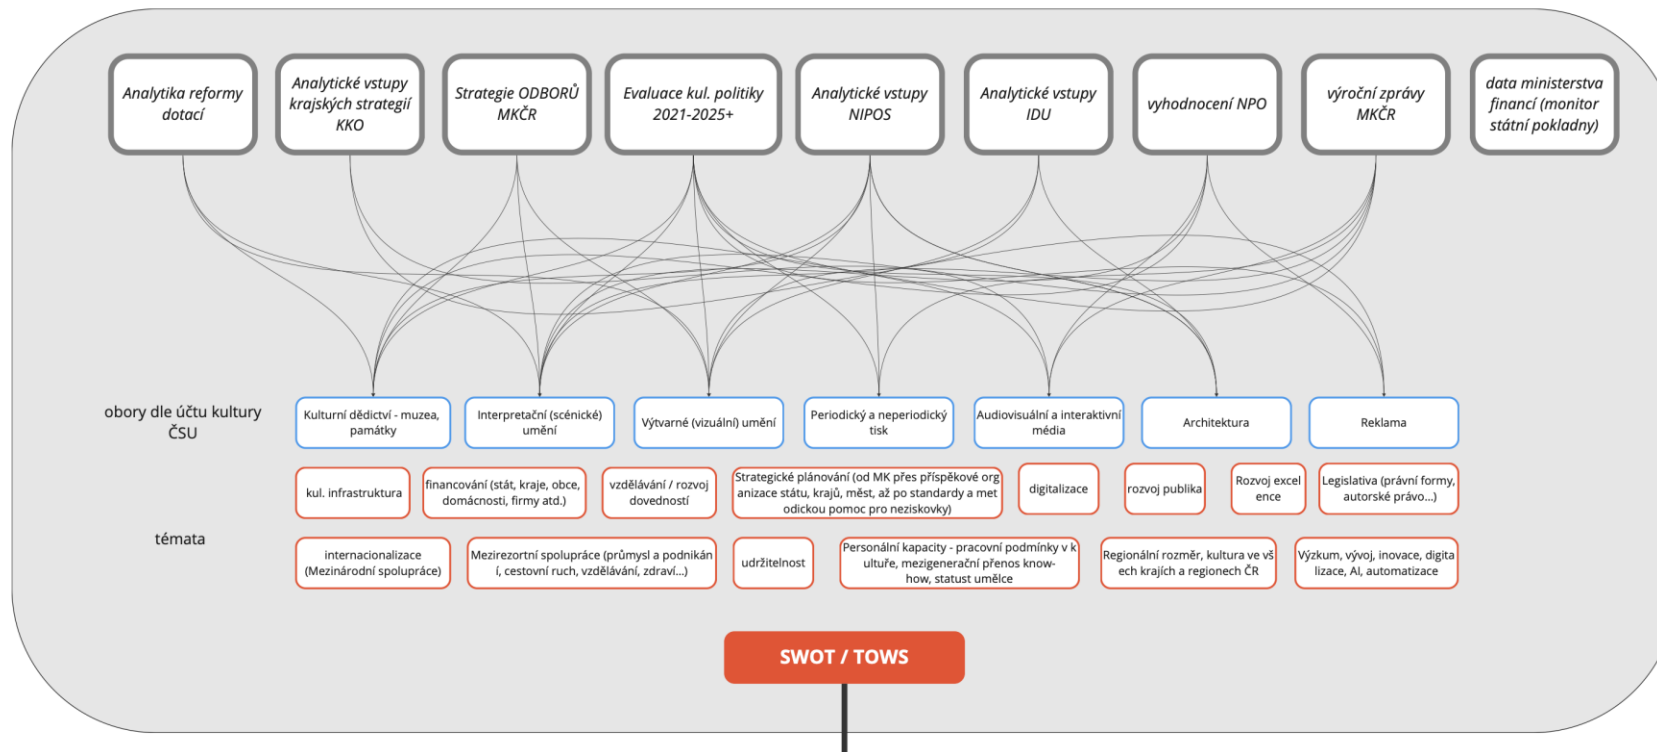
Analytika reformy dotací

Analytické vstupy krajských strategií KKO

Strategie ODBORŮ MKČR

Evaluace kul. politiky 2021-2025+

Analytické vstupy NIPOS

Analytické vstupy IDU

vyhodnocení NPO

výroční zprávy MKČR

data ministerstva financí (monitor státní pokladny)

obory dle účtu kultury ČSU

Kulturní dědictví - muzea, památky

Interpretační (scénické) umění

Výtvarné (vizuální) umění

Periodický a neperiodický tisk

Audiovisuální a interaktivní média

Architektura

Reklama

témata

kul. infrastruktura

financování (stát, kraje, obce, domácnosti, firmy atd.)

vzdělávání / rozvoj dovedností

Strategické plánování (od MK přes příspěkové organizace státu, krajů, měst, až po standardy a metodickou pomoc pro neziskovky)

digitalizace

rozvoj publika

Rozvoj excelence

Legislativa (právní formy, autorské právo...)

internacionalizace (Mezinárodní spolupráce)

Mezirezortní spolupráce (průmysl a podnikání, cestovní ruch, vzdělávání, zdraví...)

udržitelnost

Personální kapacity - pracovní podmínky v kultuře, mezigenerační přenos know-how, statust umělce

Regionální rozměr, kultura ve všech krajích a regionech ČR

Výzkum, vývoj, inovace, digitalizace, AI, automatizace

SWOT / TOWS